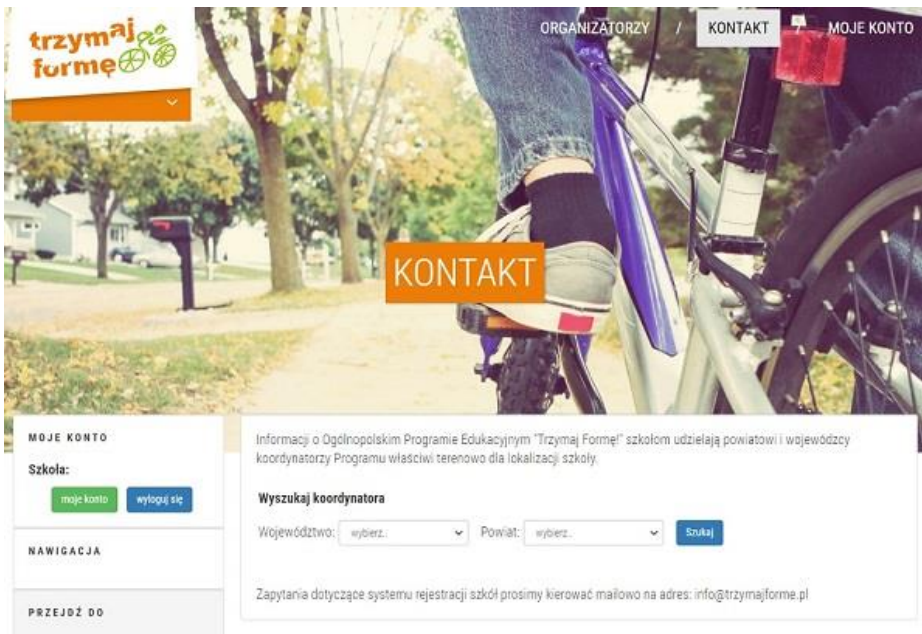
trzymaj formę

ORGANIZATORZY / KONTAKT / MOJE KONTO

KONTAKT

MOJE KONTO

Szkoła:

moje konto wyloguj się

NAWIGACJA

PRZEJDŹ DO

Informacji o Ogólnopolskim Programie Edukacyjnym "Trzymaj Formę!" szkołom udzielają powiatowi i wojewódzcy koordynatorzy Programu właściwi terenowo dla lokalizacji szkoły.

Wyszukaj koordynatora

Województwo: wybierz.. Powiat: wybierz.. Szukaj

Zapytania dotyczące systemu rejestracji szkół prosimy kierować mailowo na adres: info@trzymajforme.pl